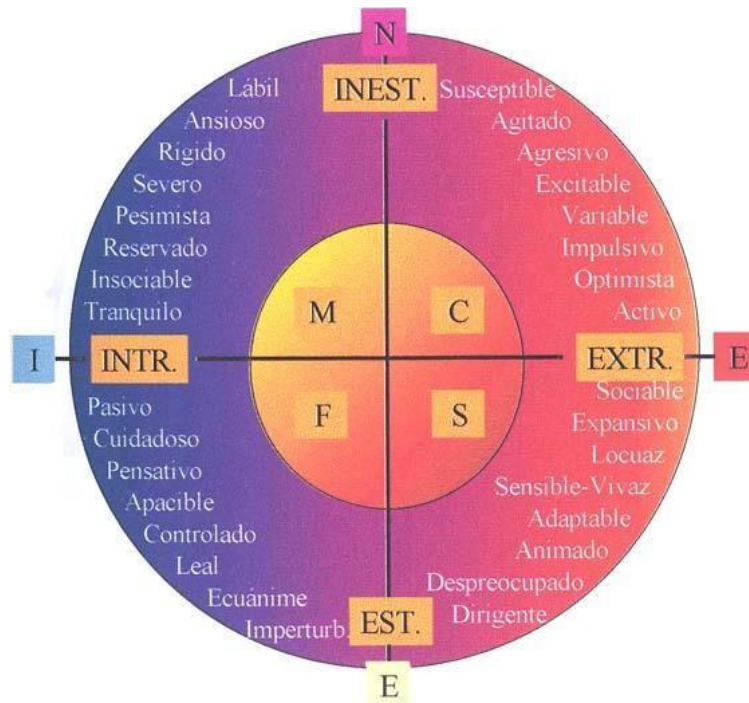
N

INEST.

Lábil
Ansioso
Rígido
Severo
Pesimista
Reservado
Insociable
Tranquilo

Susceptible
Agitado
Agresivo
Excitable
Variable
Impulsivo
Optimista
Activo

M

C

I

INTR.

EXTR.

E

F

S

Pasivo
Cuidadoso
Pensativo
Apacible
Controlado
Leal
Ecuánime
Imperturb.

Sociable
Expansivo
Locuaz
Sensible-Vivaz
Adaptable
Animado
Despreocupado
Dirigente

EST.

E